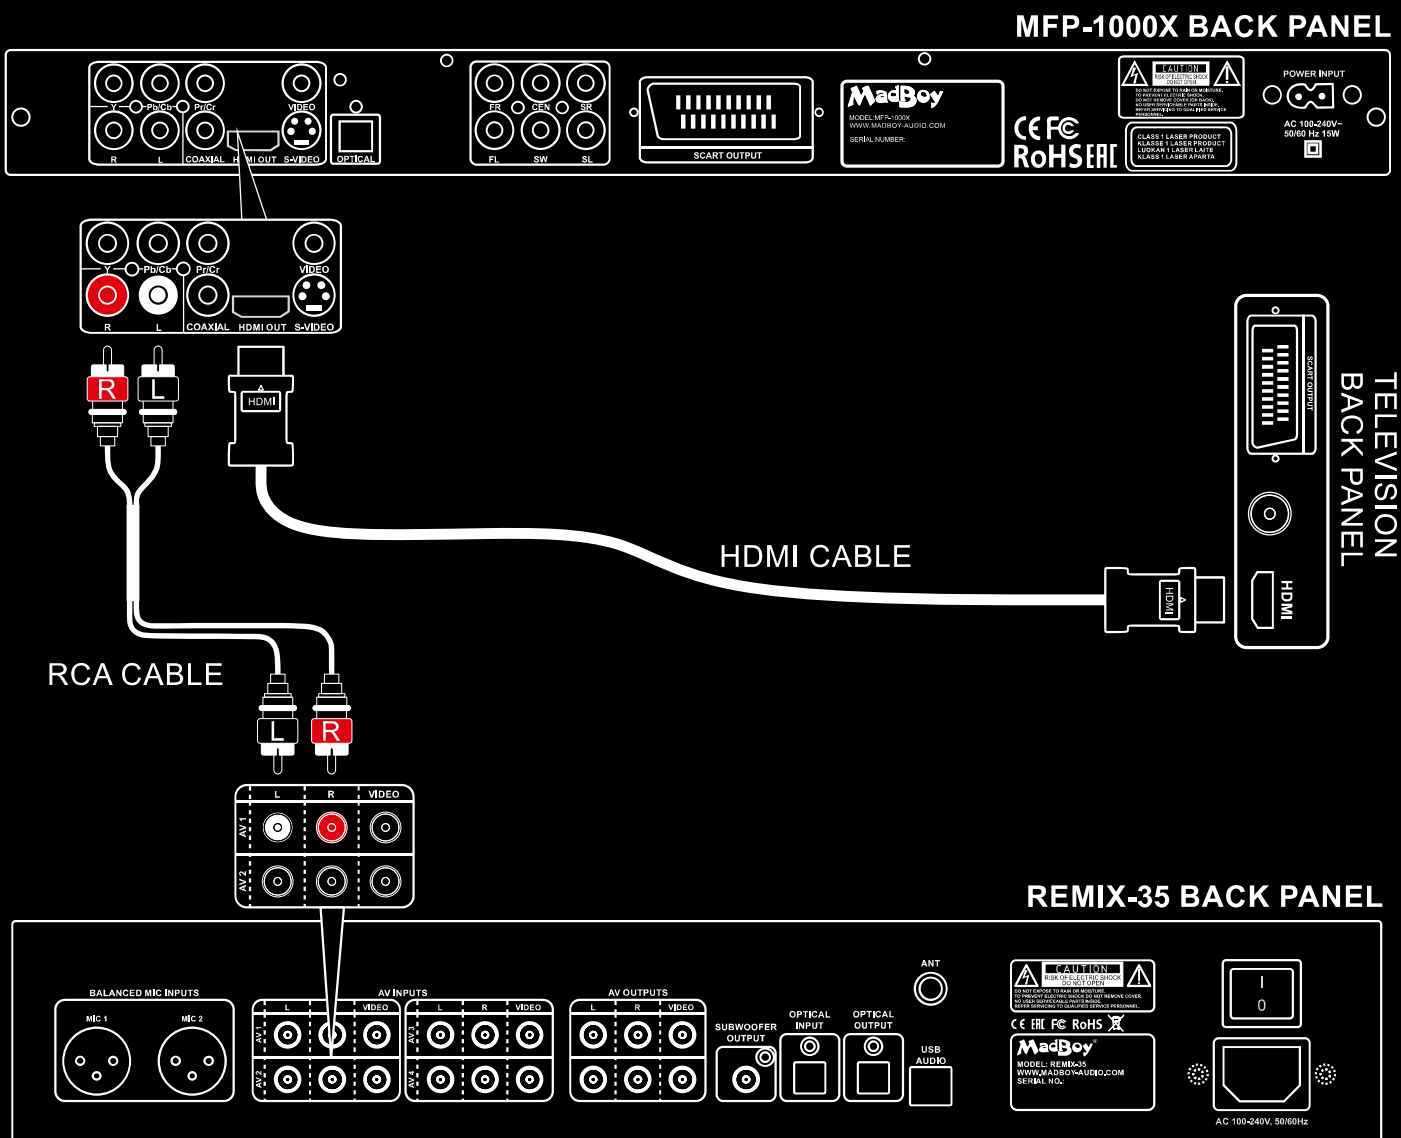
MFP-1000X BACK PANEL

Y Pb/Cb Pr/Cr VIDEO
R L COAXIAL HDMI OUT S-VIDEO OPTICAL

FR CEN SR
FL SW SL

SCART OUTPUT

MadBoy
MODEL:MFP-1000X
WWW.MADBOY-AUDIO.COM
SERIAL NUMBER:

CE FC
RoHS EAC

CAUTION
RISK OF ELECTRIC SHOCK DO NOT OPEN

CLASS 1 LASER PRODUCT
KLASSE 1 LASER PRODUCT
LUOKAN 1 LASER LAITE
KLASS 1 LASER APPARAT

POWER INPUT
AC 100-240V~ 50/60 Hz 15W

Y Pb/Cb Pr/Cr VIDEO
R L COAXIAL HDMI OUT S-VIDEO

R L

HDMI

SCART OUTPUT

HDMI

TELEVISION BACK PANEL

HDMI CABLE

HDMI

RCA CABLE

L R

L R VIDEO
AV 1
AV 2

REMIX-35 BACK PANEL

BALANCED MIC INPUTS
MIC 1 MIC 2

AV INPUTS
L R VIDEO L R VIDEO
AV 1 AV 3
AV 2 AV 4

AV OUTPUTS
L R VIDEO

SUBWOOFER OUTPUT
OPTICAL INPUT
OPTICAL OUTPUT
ANT
USB AUDIO

CAUTION
RISK OF ELECTRIC SHOCK DO NOT OPEN

CE EAC FC RoHS

MadBoy
MODEL: REMIX-35
WWW.MADBOY-AUDIO.COM
SERIAL NO.

I
0

AC 100-240V, 50/60Hz